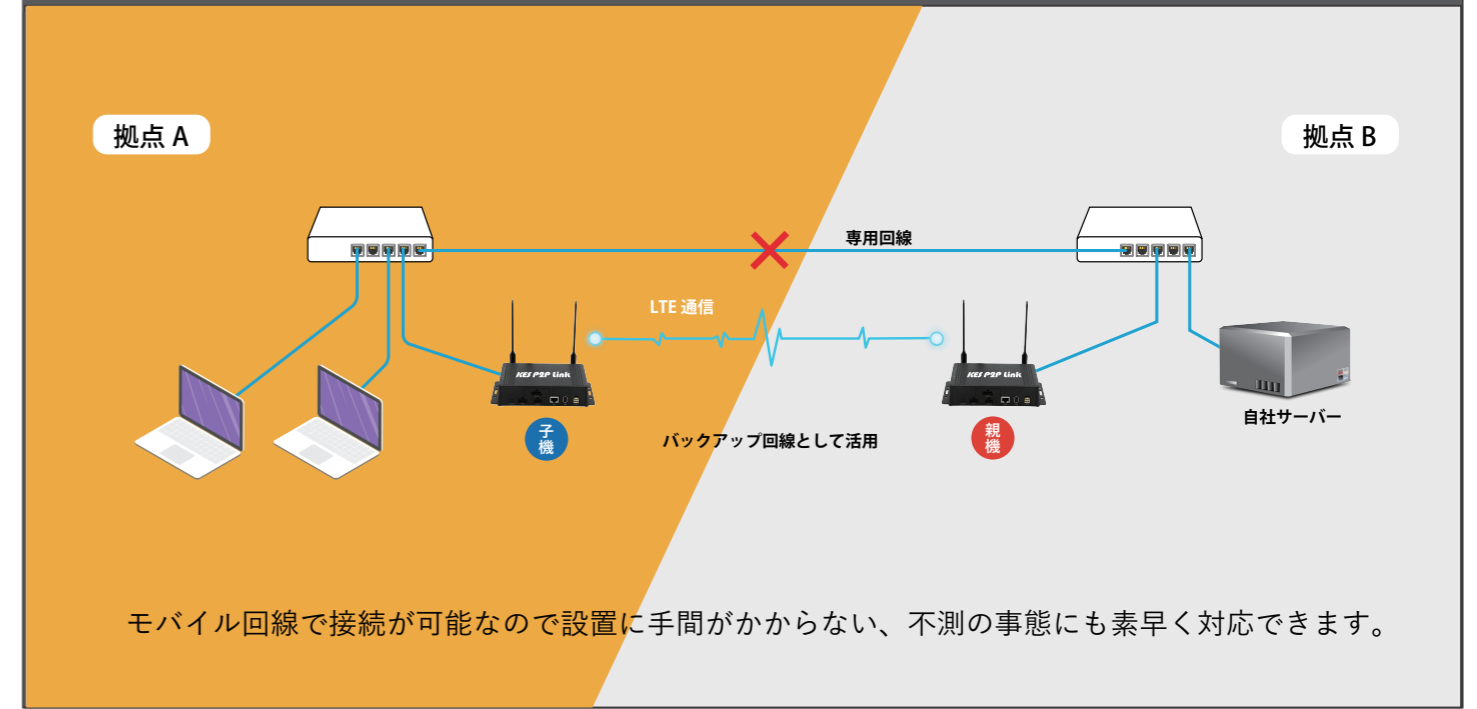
拠点 A

拠点 B

専用回線

LTE 通信

KES P2P Link

KES P2P Link

子機

バックアップ回線として活用

親機

自社サーバー

モバイル回線で接続が可能なので設置に手間がかからない、不測の事態にも素早く対応できます。